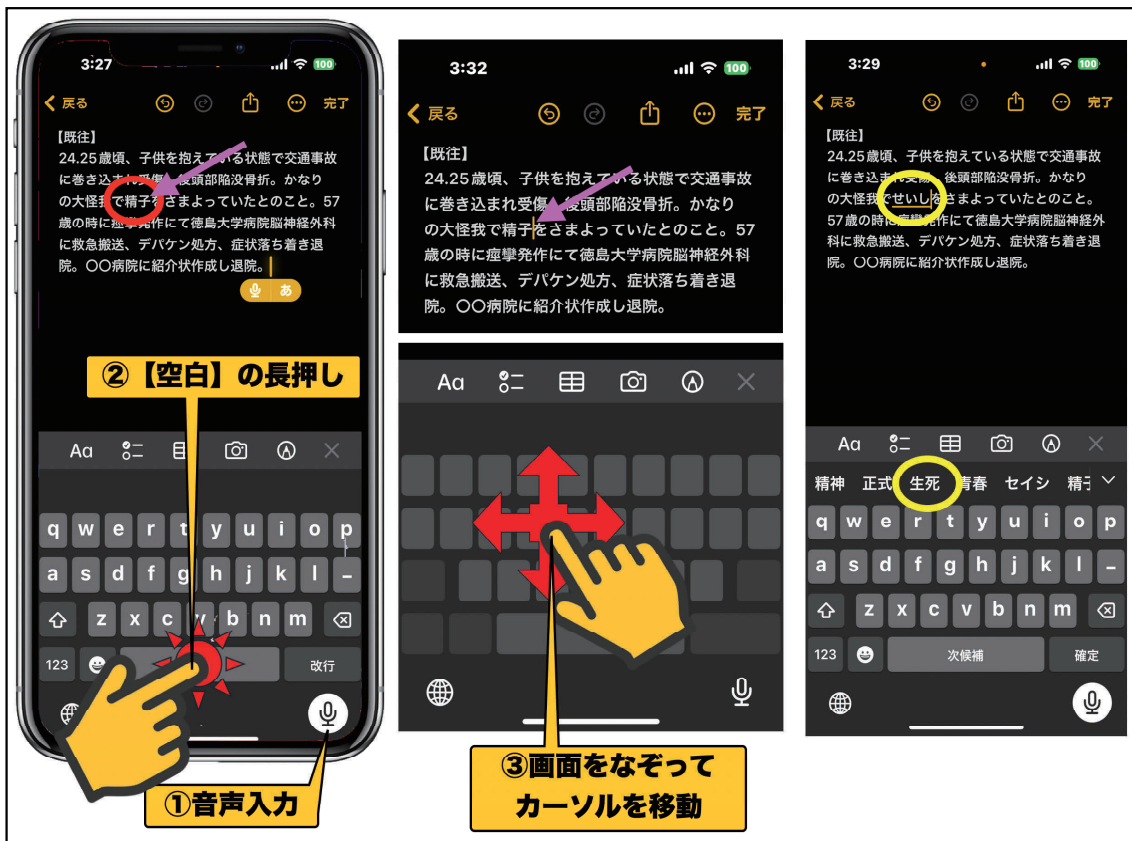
3:27

< 戻る 完了

【既往】
24.25歳頃、子供を抱えている状態で交通事故に巻き込まれ受傷。後頭部陥没骨折。かなりの大怪我で精子をさまよっていたとのこと。57歳の時に痙攣発作にて徳島大学病院脳神経外科に救急搬送、デパケン処方、症状落ち着き退院。〇〇病院に紹介状作成し退院。

あ

②【空白】の長押し

Aa

q w e r t y u i o p
a s d f g h j k l ‐
z x c v b n m
123 改行

①音声入力

3:32 100

< 戻る 完了

【既往】
24.25歳頃、子供を抱えている状態で交通事故に巻き込まれ受傷。後頭部陥没骨折。かなりの大怪我で精子をさまよっていたとのこと。57歳の時に痙攣発作にて徳島大学病院脳神経外科に救急搬送、デパケン処方、症状落ち着き退院。〇〇病院に紹介状作成し退院。

Aa

③画面をなぞって
カーソルを移動

3:29 100

< 戻る 完了

【既往】
24.25歳頃、子供を抱えている状態で交通事故に巻き込まれ受傷。後頭部陥没骨折。かなりの大怪我でせいしをさまよっていたとのこと。57歳の時に痙攣発作にて徳島大学病院脳神経外科に救急搬送、デパケン処方、症状落ち着き退院。〇〇病院に紹介状作成し退院。

Aa

精神 正式 生死 青春 セイシ 精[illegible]

q w e r t y u i o p
a s d f g h j k l ‐
z x c v b n m
123 次候補 確定